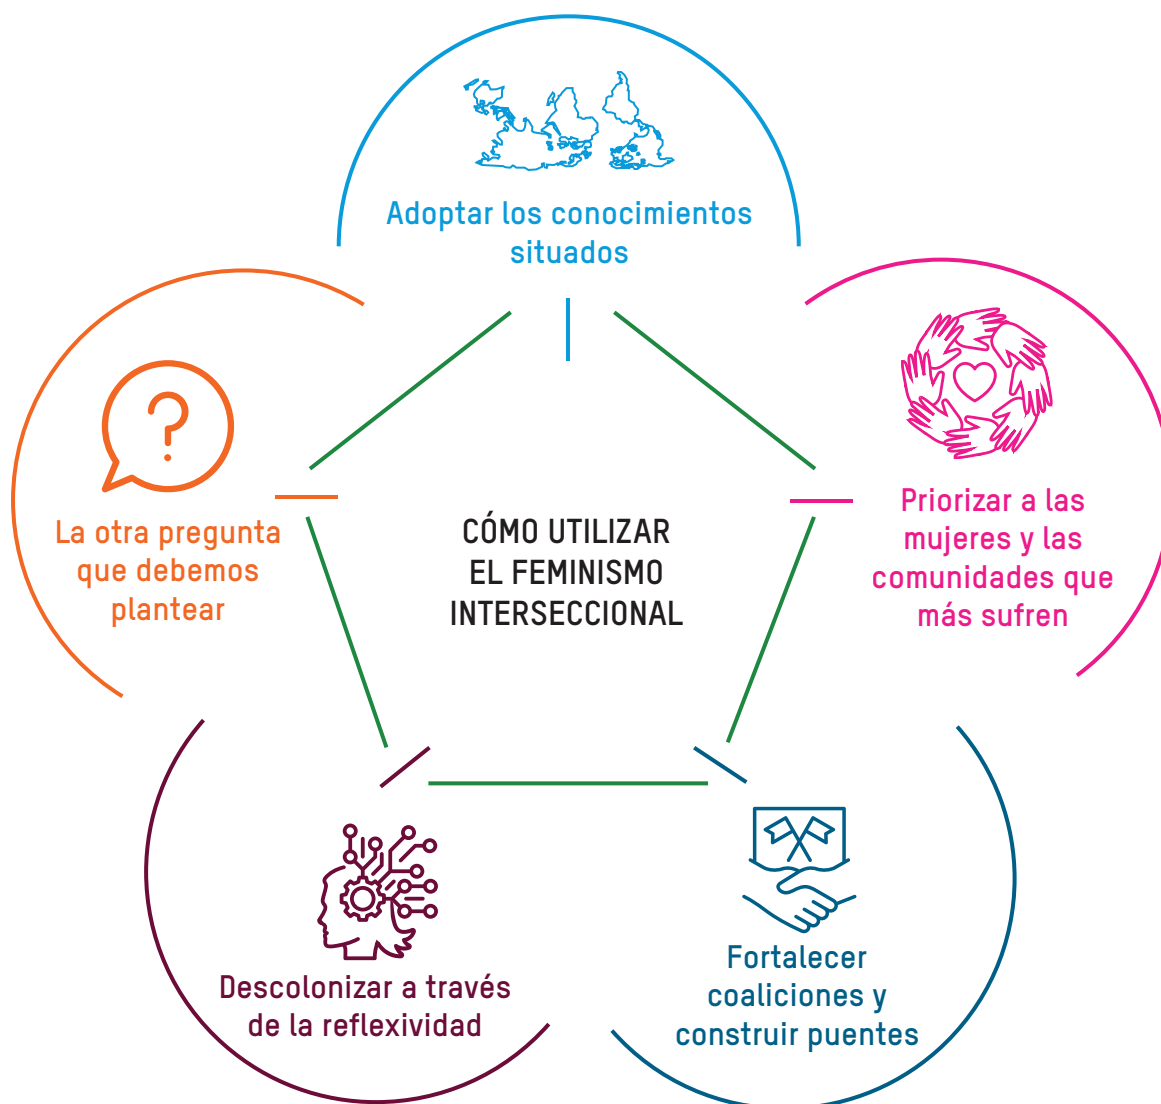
Adoptar los conocimientos situados

La otra pregunta que debemos plantear

CÓMO UTILIZAR EL FEMINISMO INTERSECCIONAL

Priorizar a las mujeres y las comunidades que más sufren

Descolonizar a través de la reflexividad

Fortalecer coaliciones y construir puentes